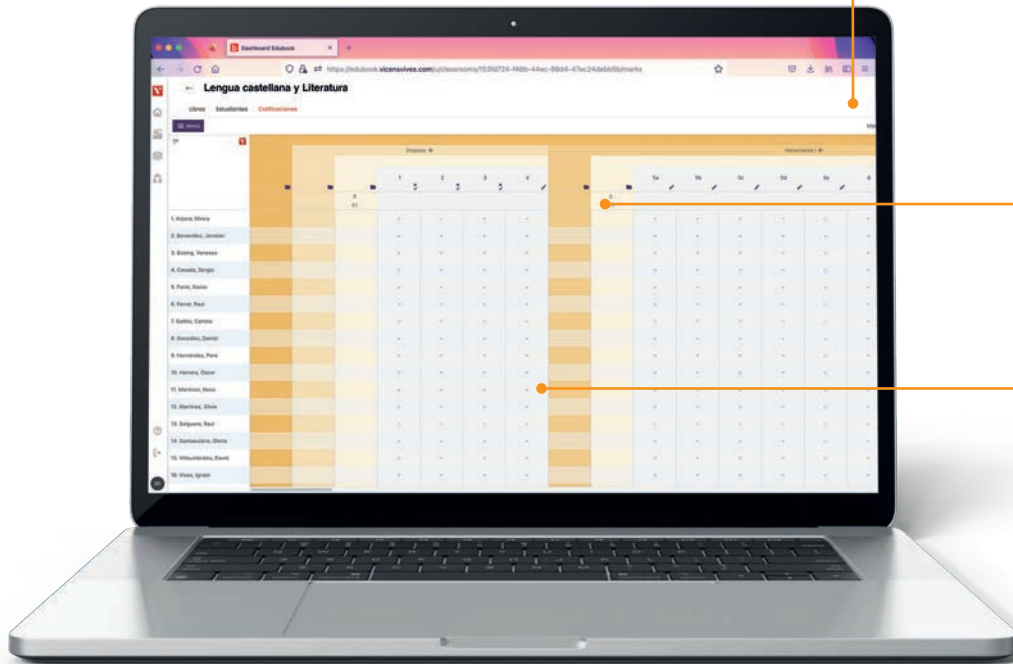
Dashboard Edubook

https://edubook.vicensvives.com/u/classrooms/f53fd724-f46b-44ec-89d4-47ec24debb5b/marks

Lengua castellana y Literatura

Libros Estudiantes Calificaciones

Menu

Unidad 1

1 2 3 4

5a 5b 5c 5d 5e

1. Anjana, Minerva
2. Benavides, Jonatan
3. Bóixing, Vanessa
4. Casado, Sergio
5. Farré, Xavier
6. Ferrer, Raul
7. Gallés, Carlota
8. González, Daniel
9. Hernández, Pere
10. Herrera, Óscar
11. Martínez, Nesa
12. Martínez, Silvia
13. Salguero, Raúl
14. Santacatalina, Gloria
15. Villaumbrales, David
16. Vives, Ignasi